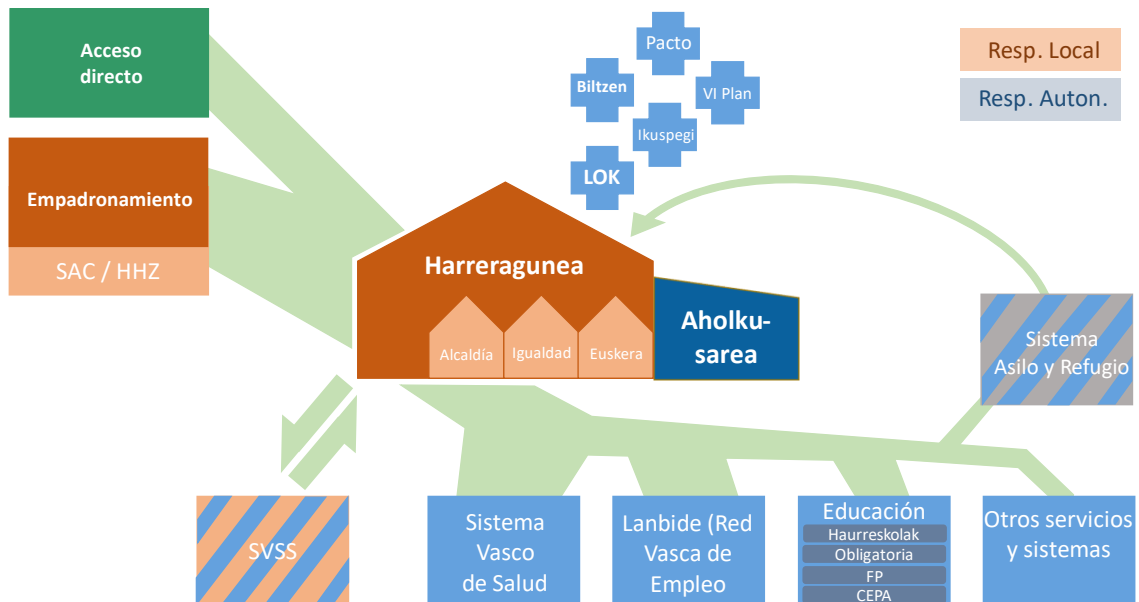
Acceso directo

Empadronamiento

SAC / HHZ

Pacto

Biltzen

VI Plan

Ikuspegi

LOK

Resp. Local

Resp. Auton.

Harreragunea

Alcaldía

Igualdad

Euskera

Aholkusarea

Sistema Asilo y Refugio

SVSS

Sistema Vasco de Salud

Lanbide (Red Vasca de Empleo

Educación

Haurreskolak

Obligatoria

FP

CEPA

Otros servicios y sistemas